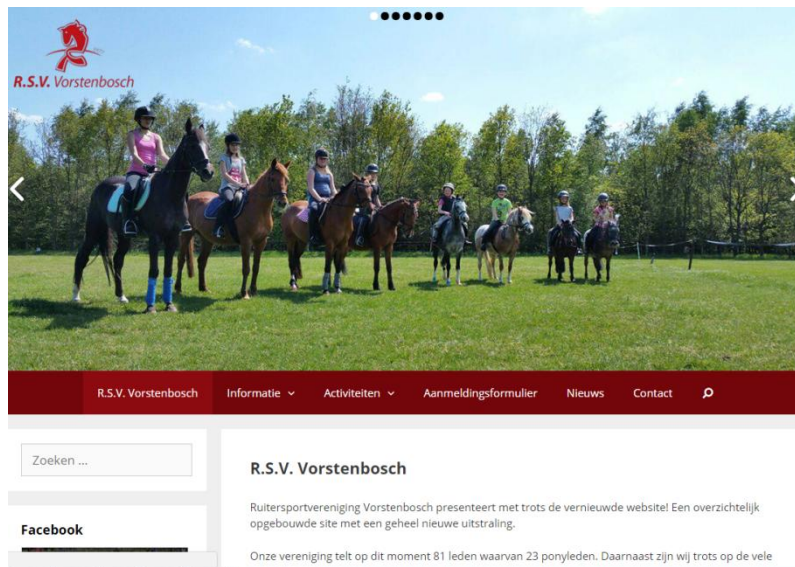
R.S.V. Vorstenbosch

R.S.V. Vorstenbosch | Informatie | Activiteiten | Aanmeldingsformulier | Nieuws | Contact

Zoeken ...

Facebook

R.S.V. Vorstenbosch

Ruitersportvereniging Vorstenbosch presenteert met trots de vernieuwde website! Een overzichtelijk opgebouwde site met een geheel nieuwe uitstraling.

Onze vereniging telt op dit moment 81 leden waarvan 23 ponyleden. Daarnaast zijn wij trots op de vele